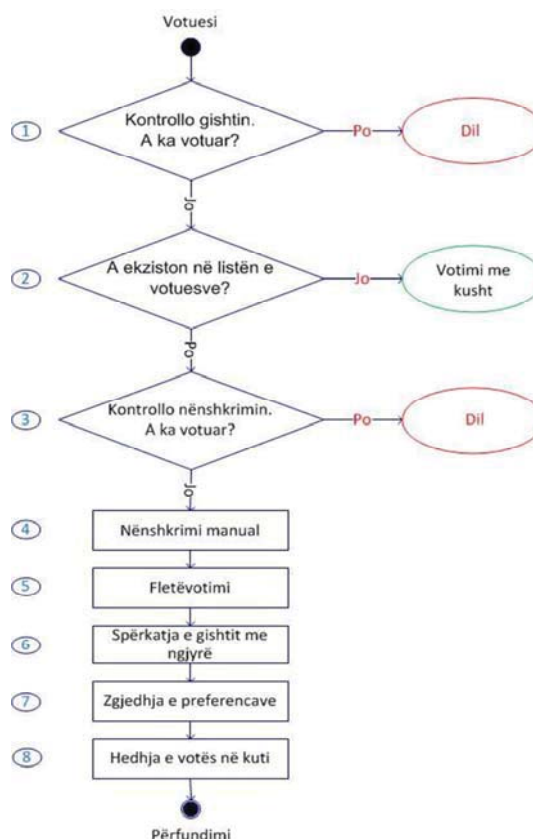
Votuesi

1 Kontrollo gishtin. A ka votuar?

Po

Dil

Jo

2 A ekziston në listën e votuesve?

Jo

Votimi me kusht

Po

3 Kontrollo nënshkrimin. A ka votuar?

Po

Dil

Jo

4 Nënshkrimi manual

5 Fletëvotimi

6 Spërkatja e gishtit me ngjyrë

7 Zgjedhja e preferencave

8 Hedhja e votës në kuti

Përfundimi